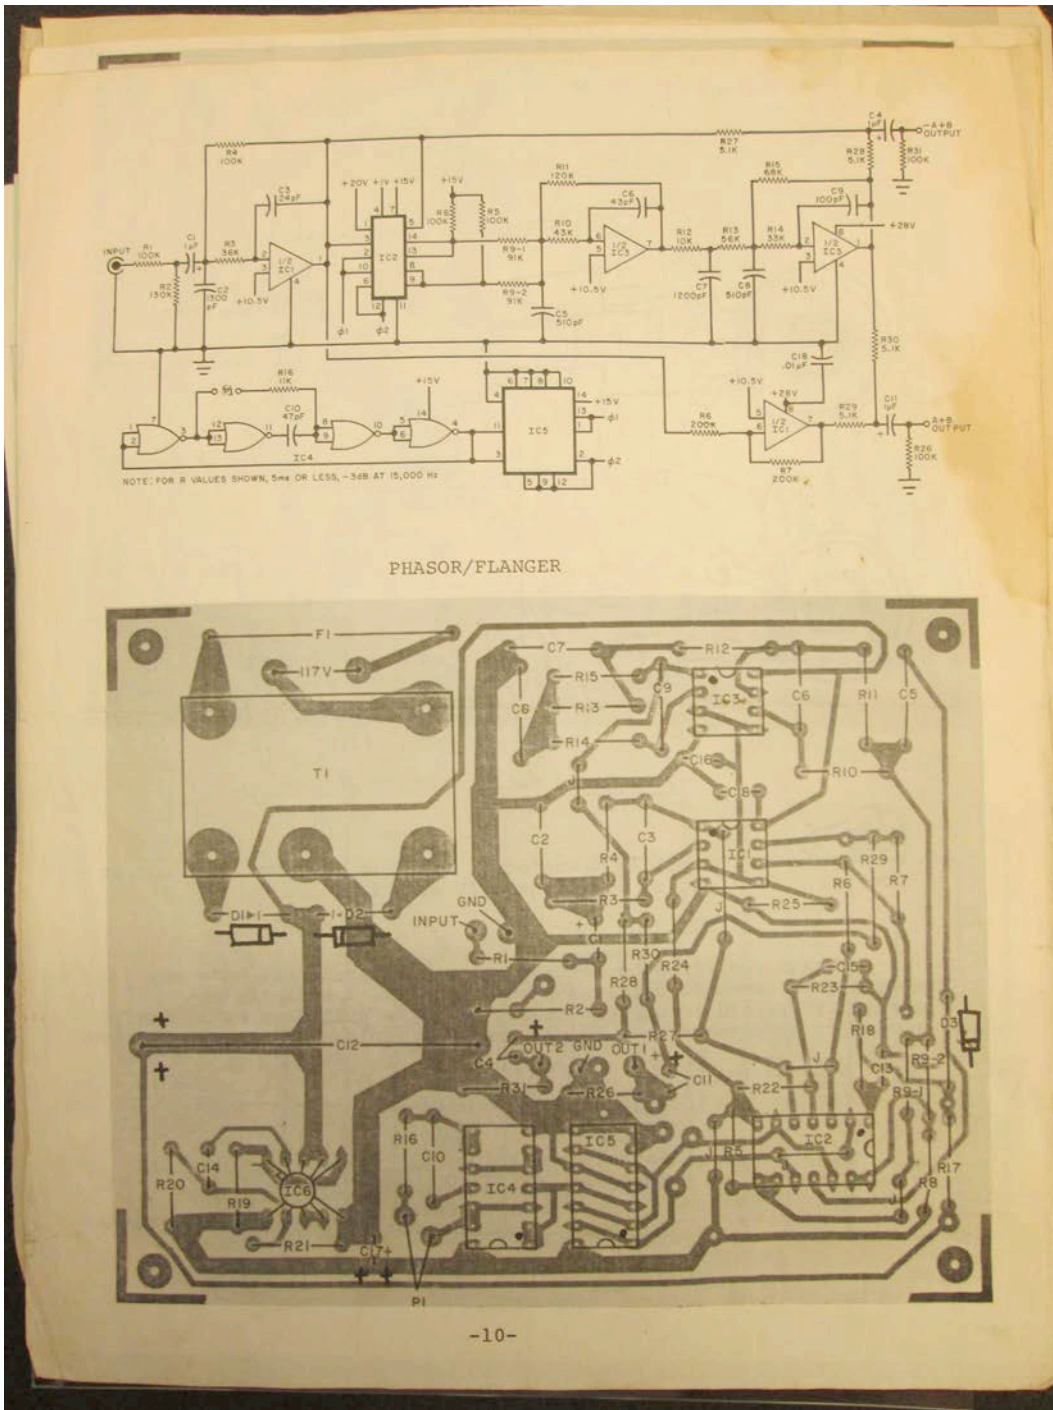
R4 100K
R27 5.1K
C4 1µF
A+B OUTPUT
R28 5.1K
R31 100K
C3 24pF
+20V +1V +15V
+15V
R11 120K
C6 43pF
R15 68K
C9 100pF
+28V
INPUT
R1 100K
C1 1µF
R3 36K
1/2 IC1
IC2
R8 100K
R5 100K
R9-1 91K
R10 43K
1/2 IC3
R12 10K
R13 56K
R14 33K
1/2 IC3
R2 130K
C2 300 pF
+10.5V
R9-2 91K
+10.5V
C7 1200pF
C8 510pF
+10.5V
C5 510pF
$\phi1$
$\phi2$
R30 5.1K
C18 .01µF
R16 11K
C10 47pF
+15V
+10.5V
+28V
+15V
$\phi1$
IC5
R6 200K
1/2 IC1
R29 5.1K
C11 1µF
A+B OUTPUT
R26 100K
IC4
$\phi2$
R7 200K
NOTE: FOR R VALUES SHOWN, 5ms OR LESS, -3dB AT 15,000 Hz

PHASOR/FLANGER

F1
117V
T1
C7
R15
R13
R14
C9
IC3
R12
C6
R11
C5
C16
R10
C8
C2
C3
R4
IC1
R29
R7
R3
R6
R25
D1
D2
GND
INPUT
C1
R30
R24
R1
C15
R23
R2
R28
R27
R18
D3
C12
C4
OUT2
GND
OUT1
C11
R22
C13
R9-2
R9-1
R31
R26
R16
C10
IC5
R5
IC2
C14
IC4
R17
R20
IC6
R8
R19
R21
C17
P1

-10-